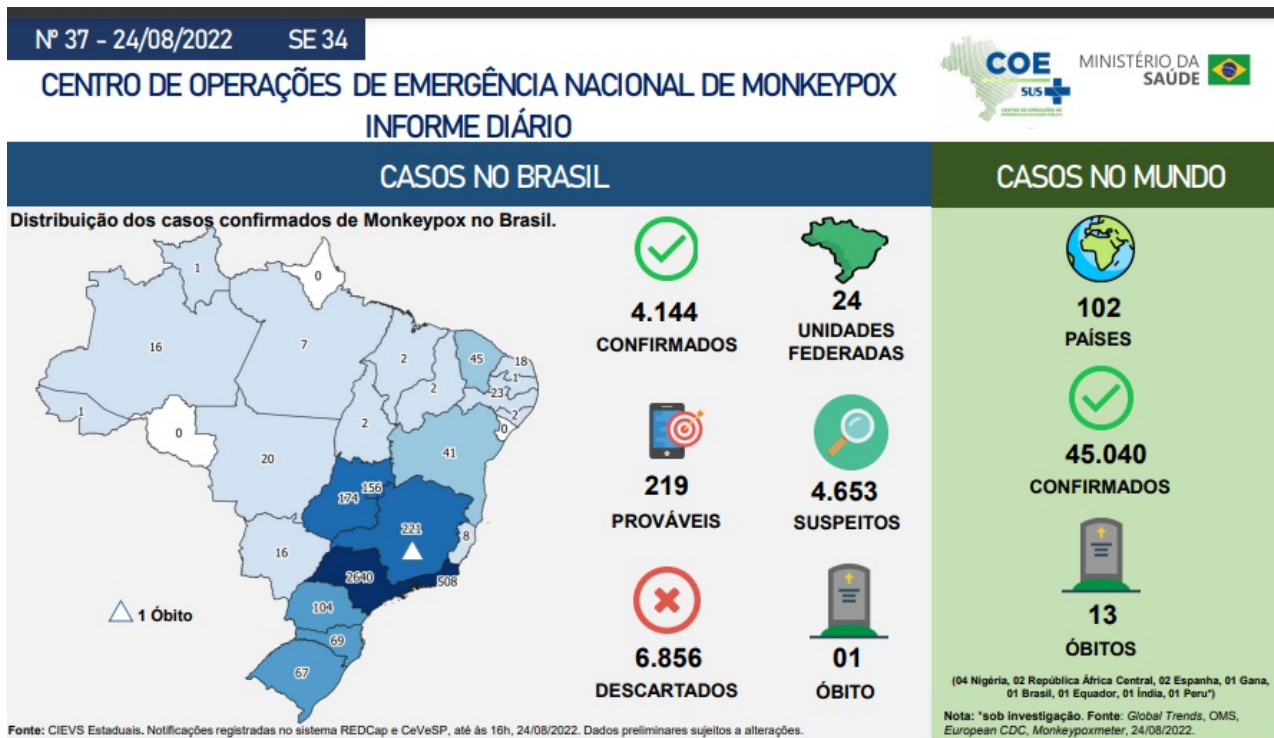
Nº 37 - 24/08/2022 SE 34

CENTRO DE OPERAÇÕES DE EMERGÊNCIA NACIONAL DE MONKEYPOX
INFORME DIÁRIO

COE SUS

MINISTÉRIO DA SAÚDE

CASOS NO BRASIL

CASOS NO MUNDO

Distribuição dos casos confirmados de Monkeypox no Brasil.

1
0
16
7
2
45
18
1
2
23
2
1
0
0
2
20
41
156
174
221
8
16
2640
508
104
69
67

1 Óbito

4.144
CONFIRMADOS

24
UNIDADES FEDERADAS

219
PROVÁVEIS

4.653
SUSPEITOS

6.856
DESCARTADOS

01
ÓBITO

102
PAÍSES

45.040
CONFIRMADOS

13
ÓBITOS

(04 Nigéria, 02 República África Central, 02 Espanha, 01 Gana, 01 Brasil, 01 Equador, 01 Índia, 01 Peru*)

Nota: *sob investigação. Fonte: Global Trends, OMS, European CDC, Monkeypoxmeter, 24/08/2022.

Fonte: CIEVS Estaduais. Notificações registradas no sistema REDCap e CeVeSP, até às 16h, 24/08/2022. Dados preliminares sujeitos a alterações.